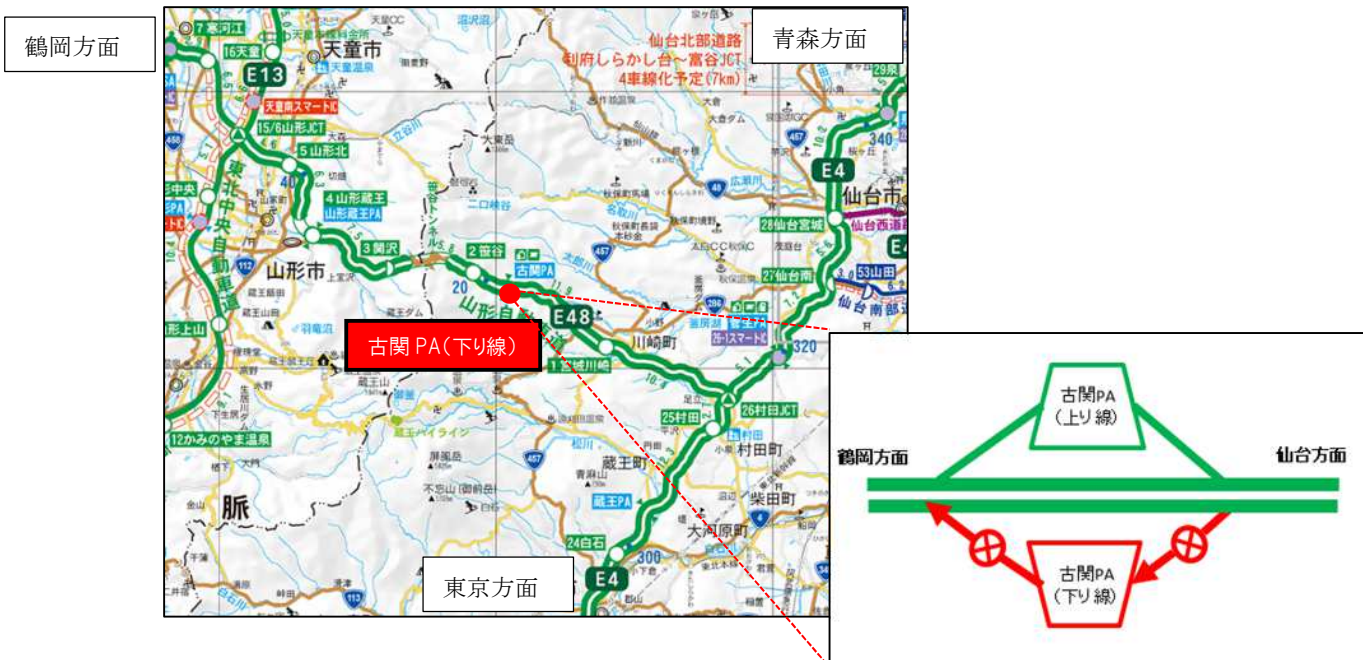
鶴岡方面

青森方面

東京方面

7 寒河江
16 天童
天童市
E13
天童南スマートIC
15/6 山形JCT
5 山形北
4 山形蔵王
山形蔵王PA
3 関沢
2 笹谷
古関PA
山形市
E48
川崎町
1 宮城川崎
25 村田
26 村田JCT
村田町
蔵王町
蔵王PA
24 白石
大河原町
柴田町
E4
28 仙台宮城
27 仙台南
仙台市
53 山田
320
340
300
仙台北部道路
利府しらかし台～富谷JCT
4車線化予定(7km)
蔵王ハイライン
12 かみのやま温泉
脈
仙台西道路
仙台南部道路

古関 PA（下り線）

古関PA
（上り線）
鶴岡方面
仙台方面
古関PA
（下り線）